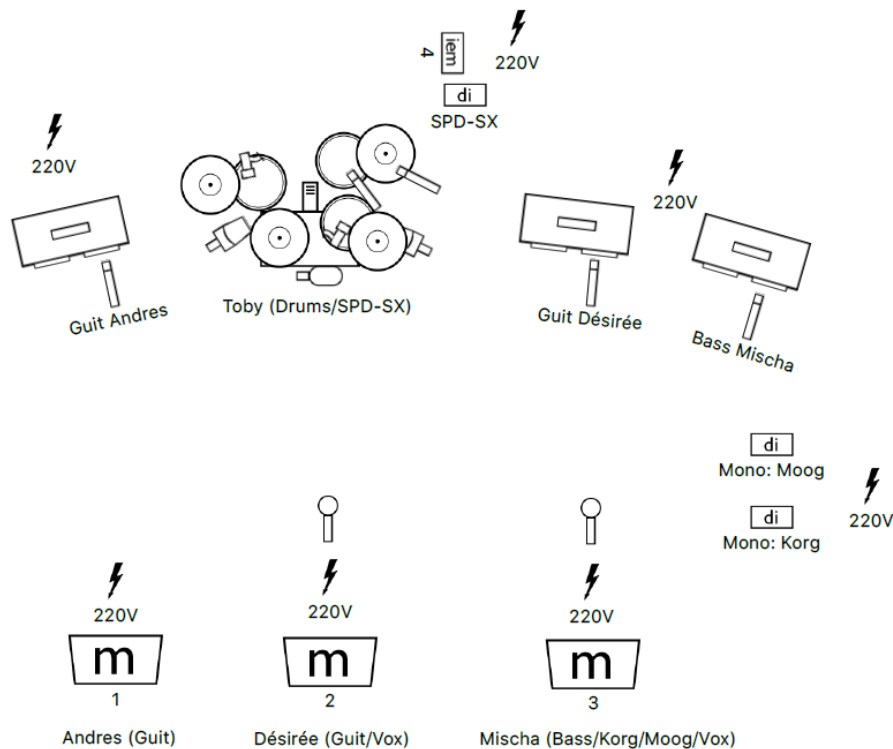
iem
4
220V
di
SPD-SX

220V

220V

220V

Guit Andres
Toby (Drums/SPD-SX)
Guit Désirée
Bass Mischa

di
Mono: Moog
220V
di
Mono: Korg

220V
m
1
Andres (Guit)

220V
m
2
Désirée (Guit/Vox)

220V
m
3
Mischa (Bass/Korg/Moog/Vox)